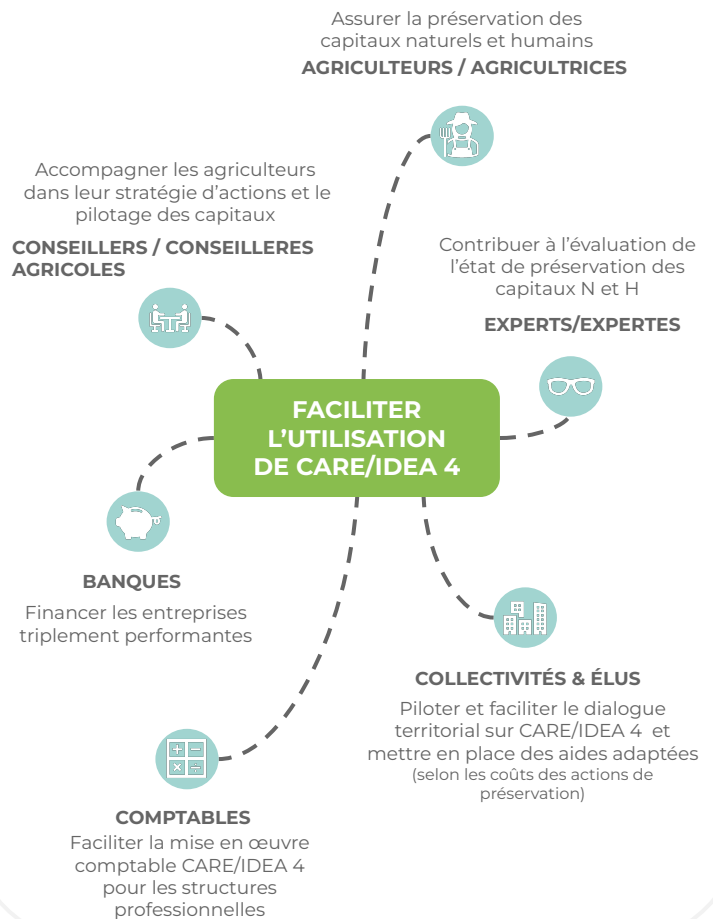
Assurer la préservation des capitaux naturels et humains
AGRICULTEURS / AGRICULTRICES

Accompagner les agriculteurs dans leur stratégie d'actions et le pilotage des capitaux
CONSEILLERS / CONSEILLERES AGRICOLES

Contribuer à l'évaluation de l'état de préservation des capitaux N et H
EXPERTS/EXPERTES

FACILITER L'UTILISATION DE CARE/IDEA 4

BANQUES
Financer les entreprises triplement performantes

COLLECTIVITÉS & ÉLUS
Piloter et faciliter le dialogue territorial sur CARE/IDEA 4 et mettre en place des aides adaptées
(selon les coûts des actions de préservation)

COMPTABLES
Faciliter la mise en œuvre comptable CARE/IDEA 4 pour les structures professionnelles